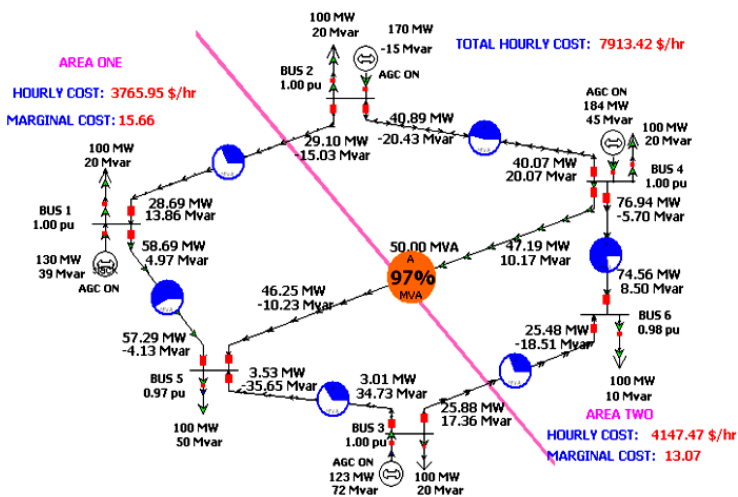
100 MW
20 Mvar

170 MW
-15 Mvar

TOTAL HOURLY COST: 7913.42 $/hr

AREA ONE

BUS 2
1.00 pu

AGC ON

HOURLY COST: 3765.95 $/hr

MARGINAL COST: 15.66

40.89 MW
-20.43 Mvar

AGC ON
184 MW
45 Mvar

29.10 MW
-15.03 Mvar

100 MW
20 Mvar

100 MW
20 Mvar

40.07 MW
20.07 Mvar

BUS 4
1.00 pu

28.69 MW
13.86 Mvar

BUS 1
1.00 pu

76.94 MW
-5.70 Mvar

58.69 MW
4.97 Mvar

50.00 MVA

47.19 MW
10.17 Mvar

130 MW
39 Mvar

A
97%
MVA

AGC ON

74.56 MW
8.50 Mvar

46.25 MW
-10.23 Mvar

BUS 6
0.98 pu

25.48 MW
-18.51 Mvar

57.29 MW
-4.13 Mvar

BUS 5
0.97 pu

3.53 MW
-35.65 Mvar

3.01 MW
34.73 Mvar

100 MW
10 Mvar

25.88 MW
17.36 Mvar

AREA TWO

100 MW
50 Mvar

BUS 3
1.00 pu

HOURLY COST: 4147.47 $/hr

MARGINAL COST: 13.07

AGC ON
123 MW
72 Mvar

100 MW
20 Mvar